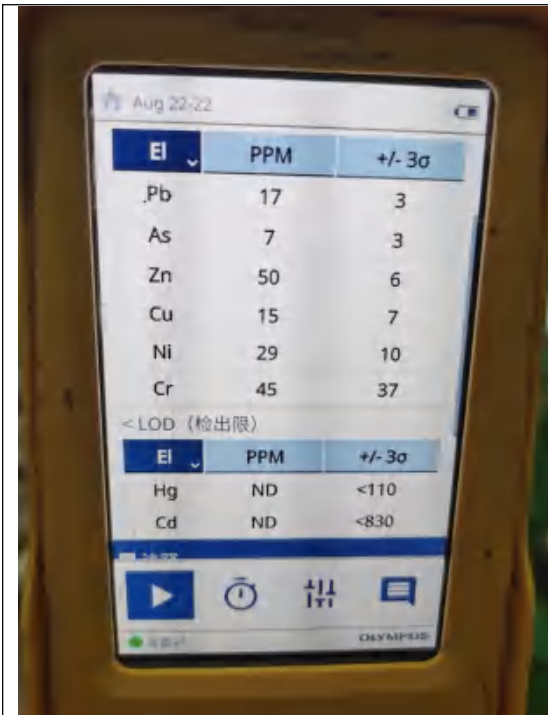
Aug 22-22

| El | PPM | +/- 3σ |
|---|---|---|
| Pb | 17 | 3 |
| As | 7 | 3 |
| Zn | 50 | 6 |
| Cu | 15 | 7 |
| Ni | 29 | 10 |
| Cr | 45 | 37 |

<LOD（检出限）

| El | PPM | +/- 3σ |
|---|---|---|
| Hg | ND | <110 |
| Cd | ND | <830 |

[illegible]

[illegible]

OLYMPUS